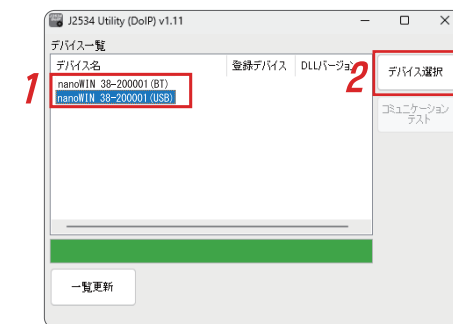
J2534 Utility (DoIP) v1.11

デバイス一覧

| デバイス名 | 登録デバイス | DLLバージョ |
|---|---|---|
| nanoWIN 38-200001(BT) | | |
| nanoWIN 38-200001(USB) | | |

1

2

デバイス選択

コミュニケーションテスト

一覧更新